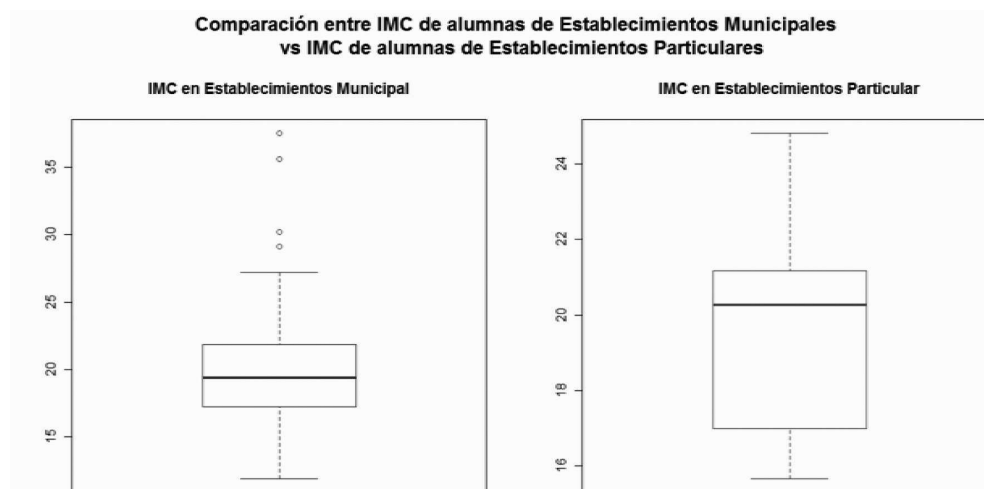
Comparación entre IMC de alumnas de Establecimientos Municipales vs IMC de alumnas de Establecimientos Particulares

IMC en Establecimientos Municipal

35
30
25
20
15

IMC en Establecimientos Particular

24
22
20
18
16